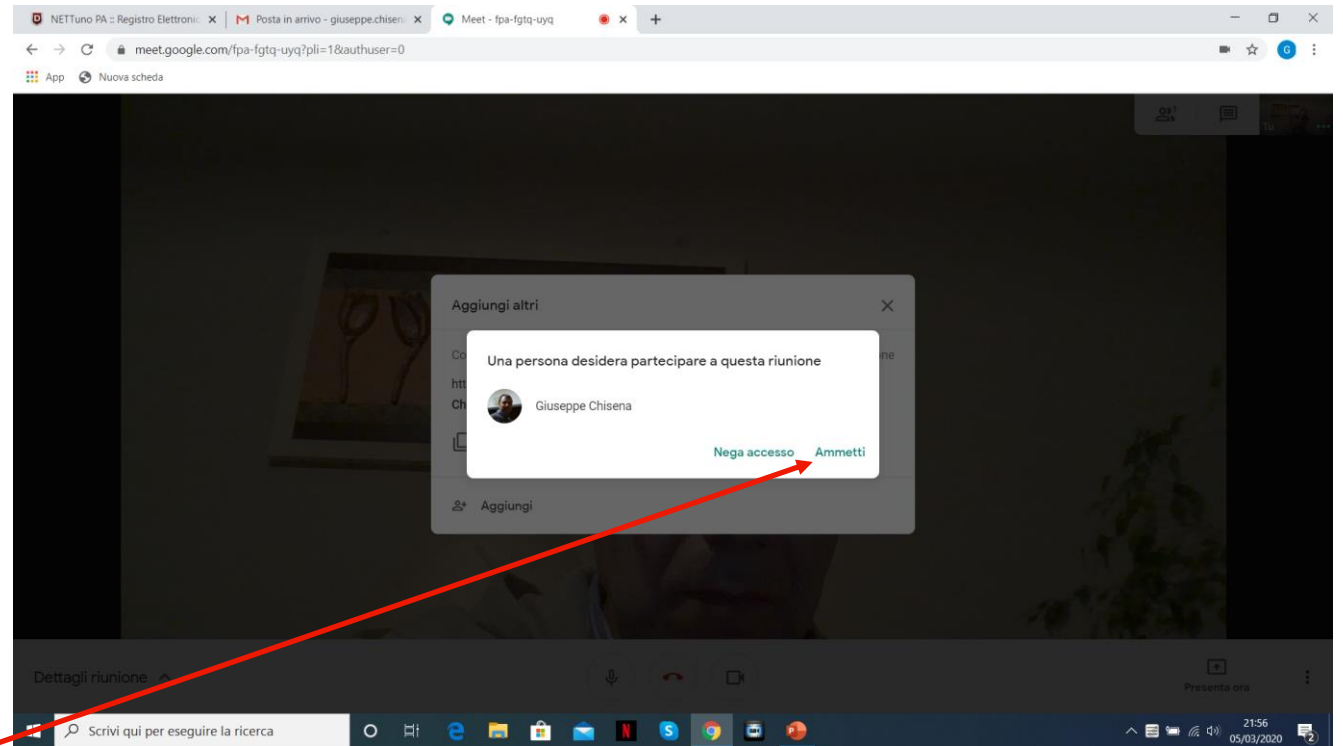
NETTuno PA :: Registro Elettronic ×
Posta in arrivo - giuseppe.chisen ×
Meet - fpa-fgtq-uyq ×
+

meet.google.com/fpa-fgtq-uyq?pli=1&authuser=0

App
Nuova scheda

1

Tu

Aggiungi altri ×

Co
htt
Ch
ne

Una persona desidera partecipare a questa riunione

Giuseppe Chisena

Nega accesso
Ammetti

Aggiungi

Dettagli riunione

Presenta ora

Scrivi qui per eseguire la ricerca

21:56
05/03/2020

2